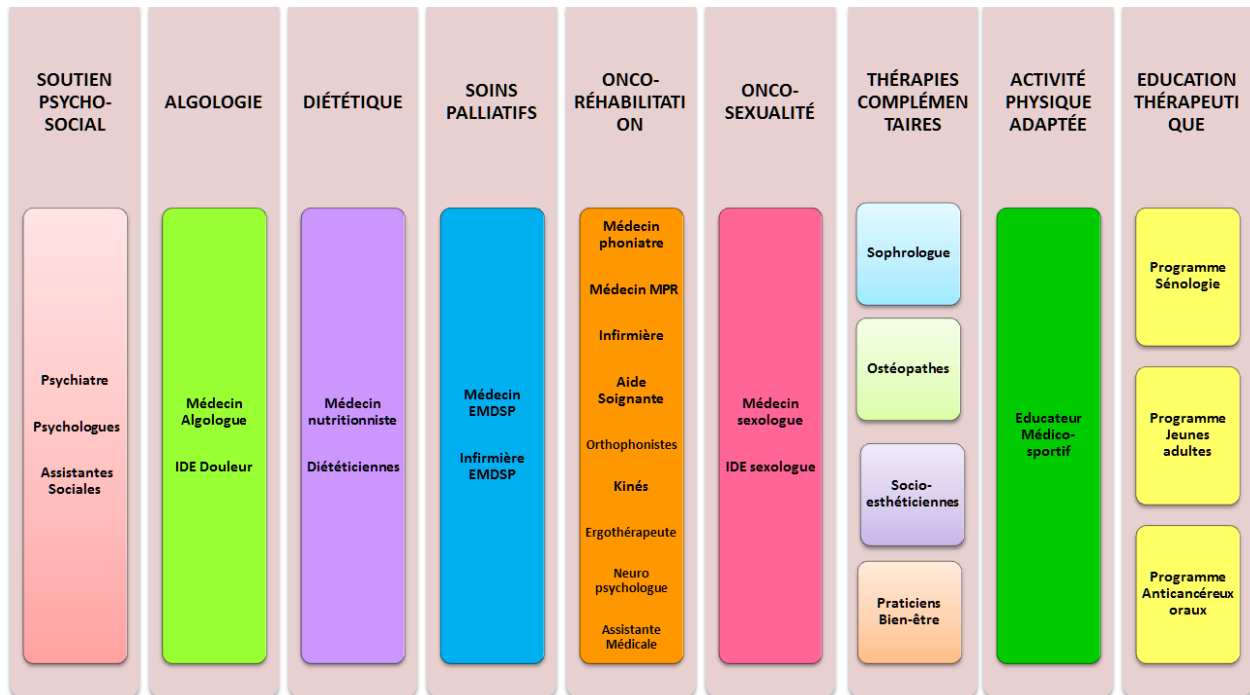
SOUTIEN PSYCHO-SOCIAL

Psychiatre

Psychologues

Assistantes Sociales

ALGOLOGIE

Médecin Algologue

IDE Douleur

DIÉTÉTIQUE

Médecin nutritionniste

Diététiciennes

SOINS PALLIATIFS

Médecin EMDSP

Infirmière EMDSP

ONCO-RÉHABILITATION

Médecin phoniatre

Médecin MPR

Infirmière

Aide Soignante

Orthophonistes

Kinés

Ergothérapeute

Neuro psychologue

Assistante Médicale

ONCO-SEXUALITÉ

Médecin sexologue

IDE sexologue

THÉRAPIES COMPLÉMENTAIRES

Sophrologue

Ostéopathes

Socio-esthéticiennes

Praticiens Bien-être

ACTIVITÉ PHYSIQUE ADAPTÉE

Educateur Médico-sportif

EDUCATION THÉRAPEUTIQUE

Programme Sénologie

Programme Jeunes adultes

Programme Anticancéreux oraux